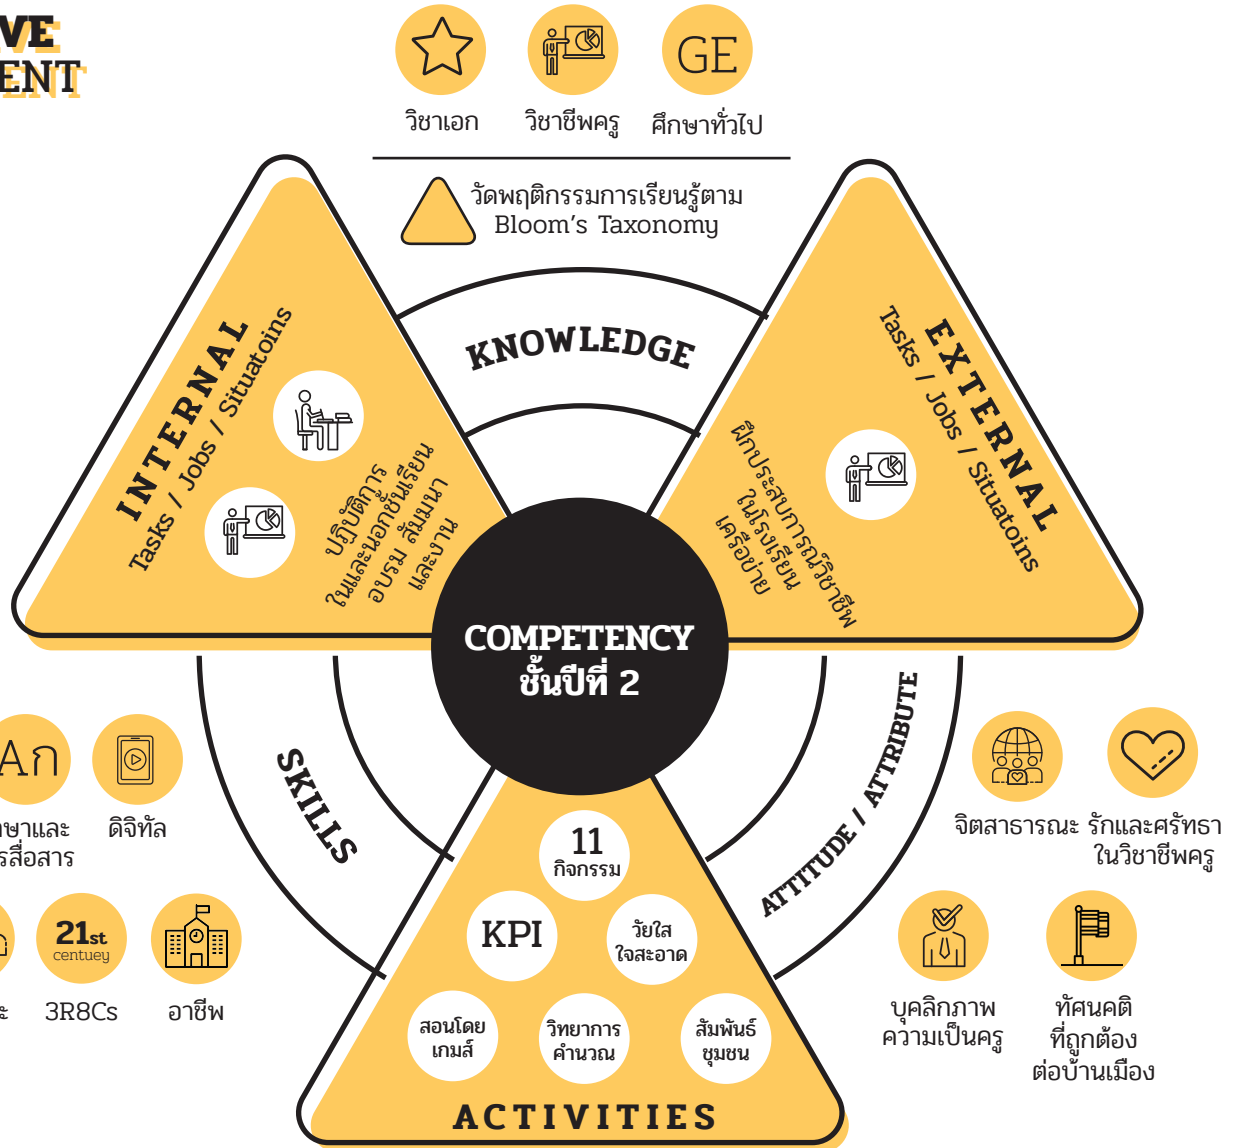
VE
ENT

GE

วิชาเอก วิชาชีพครู ศึกษาทั่วไป

วัดพฤติกรรมการเรียนรู้ตาม
Bloom's Taxonomy

KNOWLEDGE

INTERNAL
Tasks / Jobs / Situatoins

ปฏิบัติการ
ในและนอกชั้นเรียน
อบรม สัมมนา
และงาน

EXTERNAL
Tasks / Jobs / Situatoins

ฝึกประสบการณ์วิชาชีพ
ในโรงเรียน
เครือข่าย

COMPETENCY
ชั้นปีที่ 2

SKILLS

ATTITUDE / ATTRIBUTE

Aก

ษาและ
รสื่อสาร

ดิจิทัล

21st
centuey

ะ 3R8Cs อาชีพ

จิตสาธารณะ รักและศรัทธา
ในวิชาชีพครู

บุคลิกภาพ
ความเป็นครู

ทัศนคติ
ที่ถูกต้อง
ต่อบ้านเมือง

11
กิจกรรม

KPI

วัยใส
ใจสะอาด

สอนโดย
เกมส์

วิทยาการ
คำนวณ

สัมพันธ์
ชุมชน

ACTIVITIES